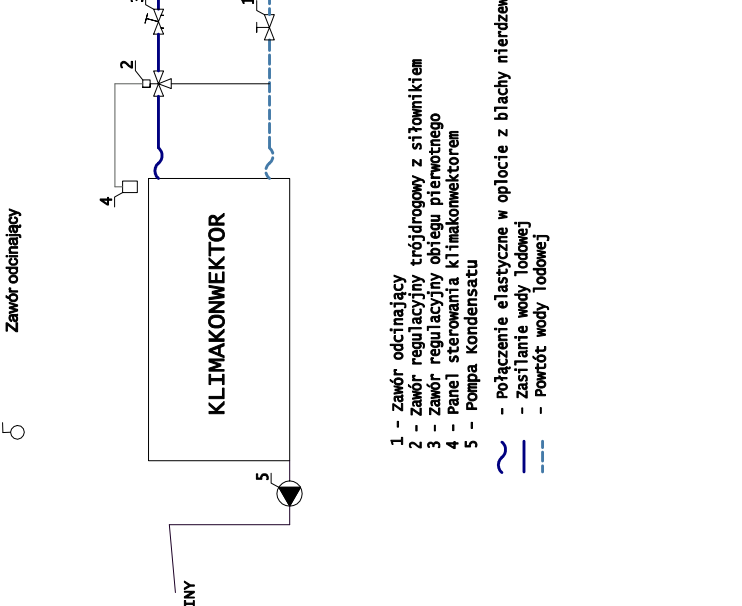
Zawór odcinający

KLIMAKONWEKTOR

1
1
2
4
5

INY

1 - Zawór odcinający
2 - Zawór regulacyjny trójdrogowy z siłownikiem
3 - Zawór regulacyjny obiegu pierwotnego
4 - Panel sterowania klimakonwektorem
5 - Pompa Kondensatu

- Połączenie elastyczne w oplocie z blachy nierdzew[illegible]
- Zasilanie wody lodowej
- Powrót wody lodowej